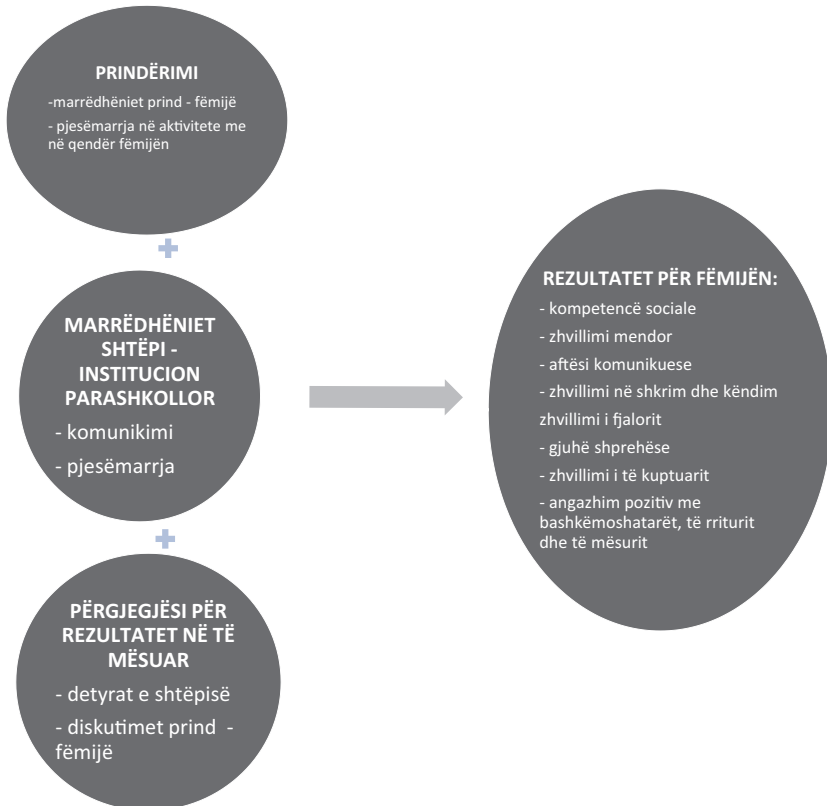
PRINDËRIMI

-marrëdhëniet prind - fëmijë

- pjesëmarrja në aktivitete me në qendër fëmijën

+

MARRËDHËNIET SHTËPI - INSTITUCION PARASHKOLLOR

- komunikimi

- pjesëmarrja

+

PËRGJEGJËSI PËR REZULTATET NË TË MËSUAR

- detyrat e shtëpisë

- diskutimet prind - fëmijë

REZULTATET PËR FËMIJËN:

- kompetencë sociale

- zhvillimi mendor

- aftësi komunikuese

- zhvillimi në shkrim dhe këndim

zhvillimi i fjalorit

- gjuhë shprehëse

- zhvillimi i të kuptuarit

- angazhim pozitiv me bashkëmoshatarët, të rriturit dhe të mësurit